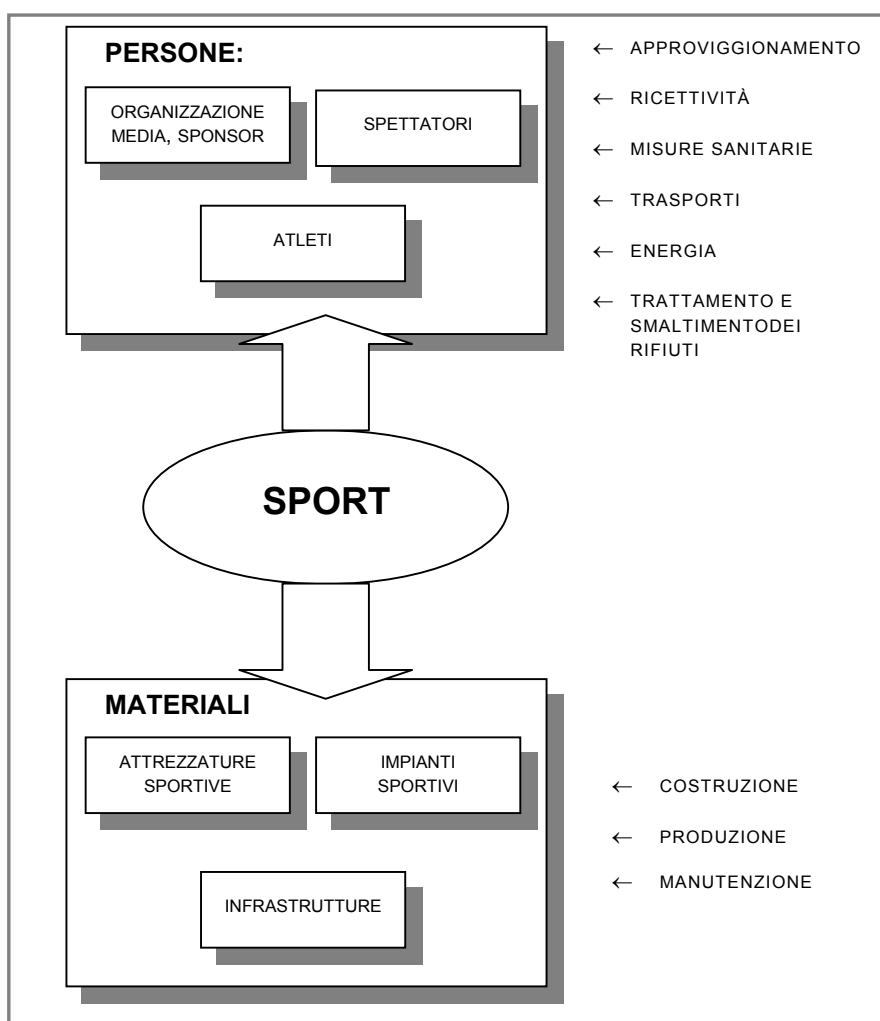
PERSONE:

ORGANIZZAZIONE MEDIA, SPONSOR

SPETTATORI

ATLETI

← APPROVIGGIONAMENTO

← RICETTIVITÀ

← MISURE SANITARIE

← TRASPORTI

← ENERGIA

← TRATTAMENTO E SMALTIMENTODEI RIFIUTI

SPORT

MATERIALI

ATTREZZATURE SPORTIVE

IMPIANTI SPORTIVI

INFRASTRUTTURE

← COSTRUZIONE

← PRODUZIONE

← MANUTENZIONE